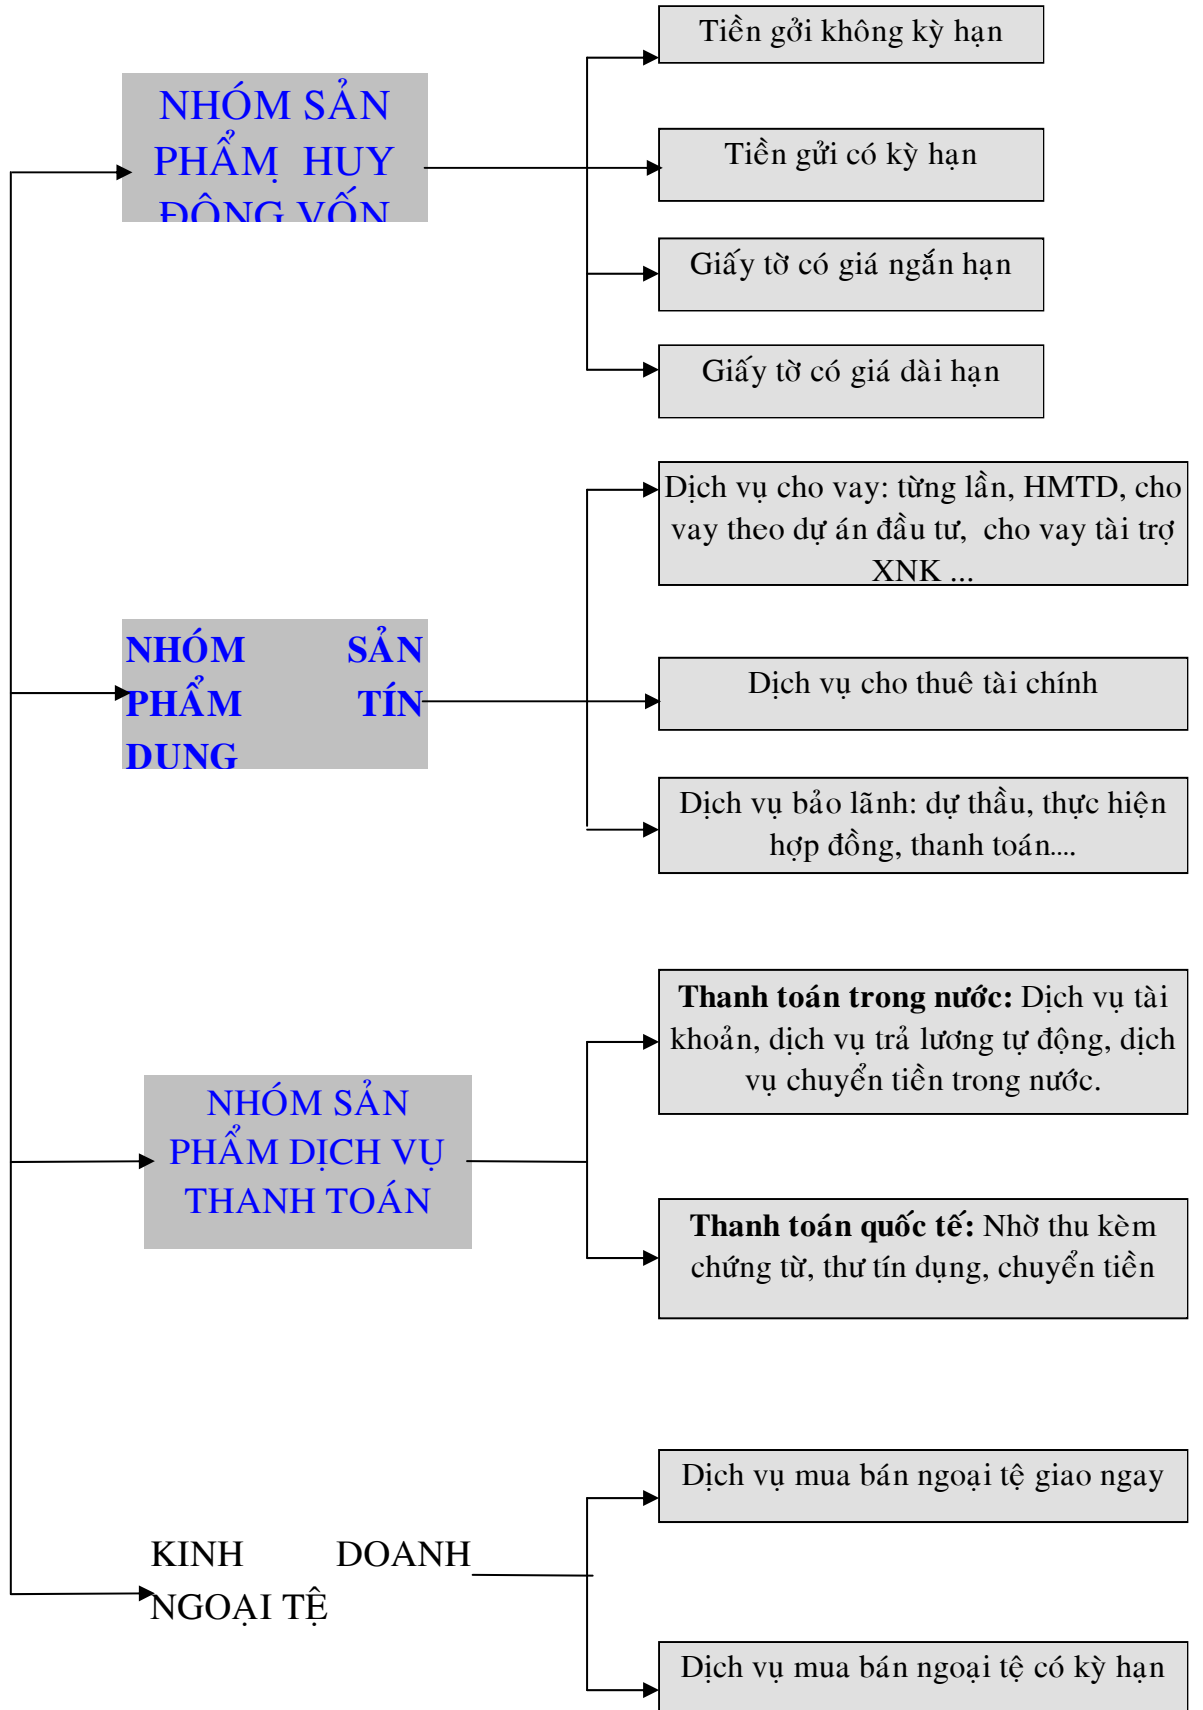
NHÓM SẢN PHẨM HUY ĐỘNG VỐN

Tiền gởi không kỳ hạn

Tiền gửi có kỳ hạn

Giấy tờ có giá ngắn hạn

Giấy tờ có giá dài hạn

NHÓM SẢN PHẨM TÍN DUNG

Dịch vụ cho vay: từng lần, HMTD, cho vay theo dự án đầu tư, cho vay tài trợ XNK ...

Dịch vụ cho thuê tài chính

Dịch vụ bảo lãnh: dự thầu, thực hiện hợp đồng, thanh toán....

NHÓM SẢN PHẨM DỊCH VỤ THANH TOÁN

**Thanh toán trong nước:** Dịch vụ tài khoản, dịch vụ trả lương tự động, dịch vụ chuyển tiền trong nước.

**Thanh toán quốc tế:** Nhờ thu kèm chứng từ, thư tín dụng, chuyển tiền

KINH DOANH NGOẠI TỆ

Dịch vụ mua bán ngoại tệ giao ngay

Dịch vụ mua bán ngoại tệ có kỳ hạn